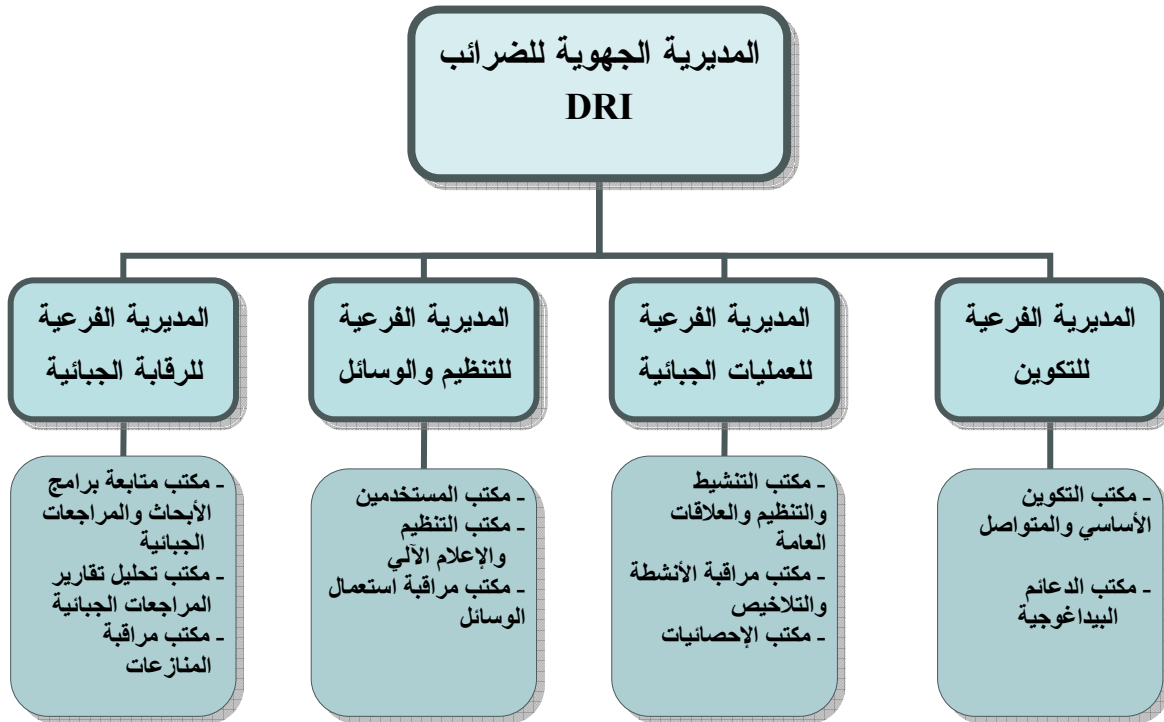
المديرية الجهوية للضرائب
DRI

المديرية الفرعية للتكوين

- مكتب التكوين الأساسي والمتواصل
- مكتب الدعائم البيداغوجية

المديرية الفرعية للعمليات الجبائية

- مكتب التنشيط والتنظيم والعلاقات العامة
- مكتب مراقبة الأنشطة والتلاخيص
- مكتب الإحصائيات

المديرية الفرعية للتنظيم والوسائل

- مكتب المستخدمين
- مكتب التنظيم والإعلام الآلي
- مكتب مراقبة استعمال الوسائل

المديرية الفرعية للرقابة الجبائية

- مكتب متابعة برامج الأبحاث والمراجعات الجبائية
- مكتب تحليل تقارير المراجعات الجبائية
- مكتب مراقبة المنازعات